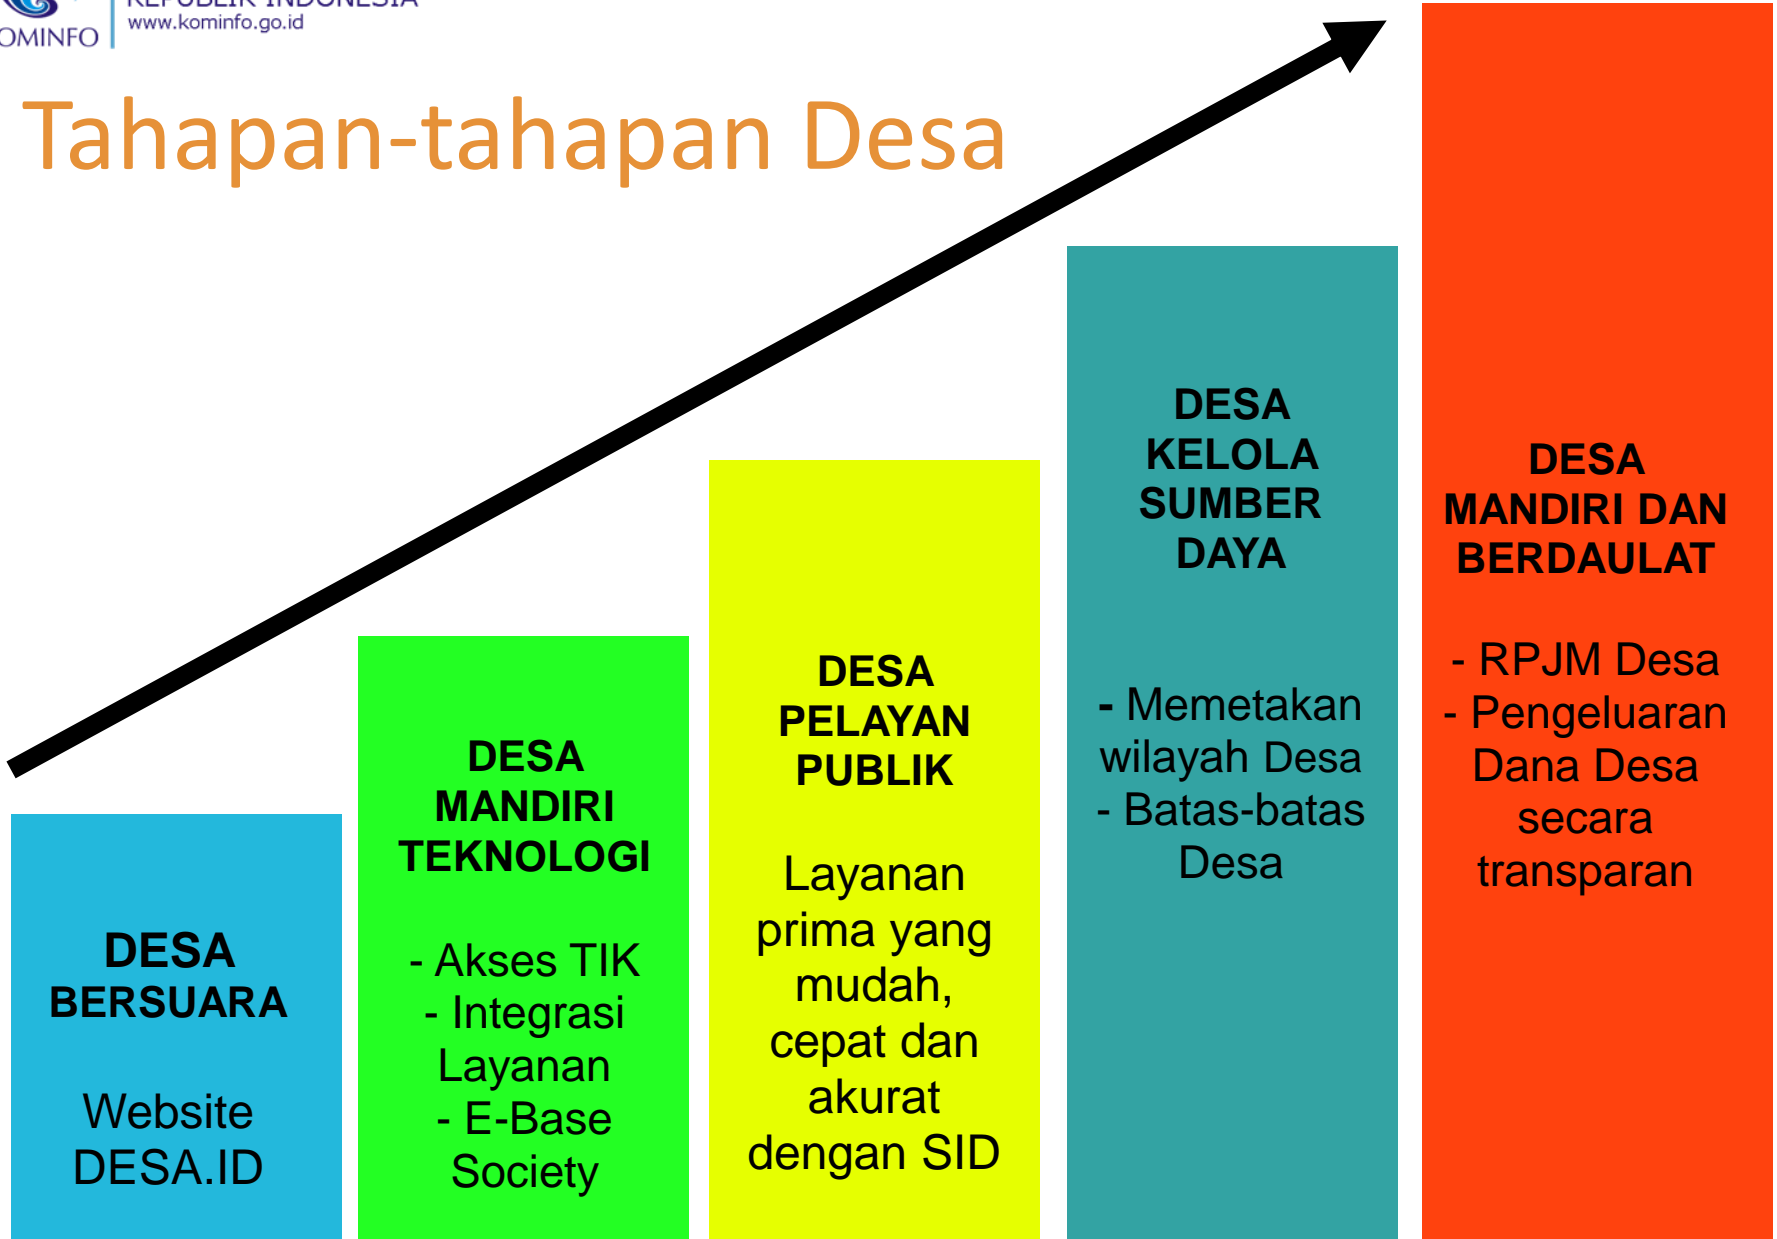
OMINFO
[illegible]
www.kominfo.go.id

Tahapan-tahapan Desa

DESA BERSUARA

Website DESA.ID

DESA MANDIRI TEKNOLOGI

- Akses TIK
- Integrasi Layanan
- E-Base Society

DESA PELAYAN PUBLIK

Layanan prima yang mudah, cepat dan akurat dengan SID

DESA KELOLA SUMBER DAYA

- Memetakan wilayah Desa
- Batas-batas Desa

DESA MANDIRI DAN BERDAULAT

- RPJM Desa
- Pengeluaran Dana Desa secara transparan